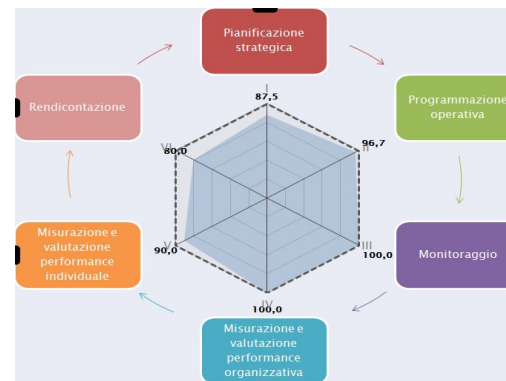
Pianificazione strategica

Programmazione operativa

Monitoraggio

Misurazione e valutazione performance organizzativa

Misurazione e valutazione performance individuale

Rendicontazione

I
87,5

II
96,7

III
100,0

IV
100,0

V
90,0

VI
80,0